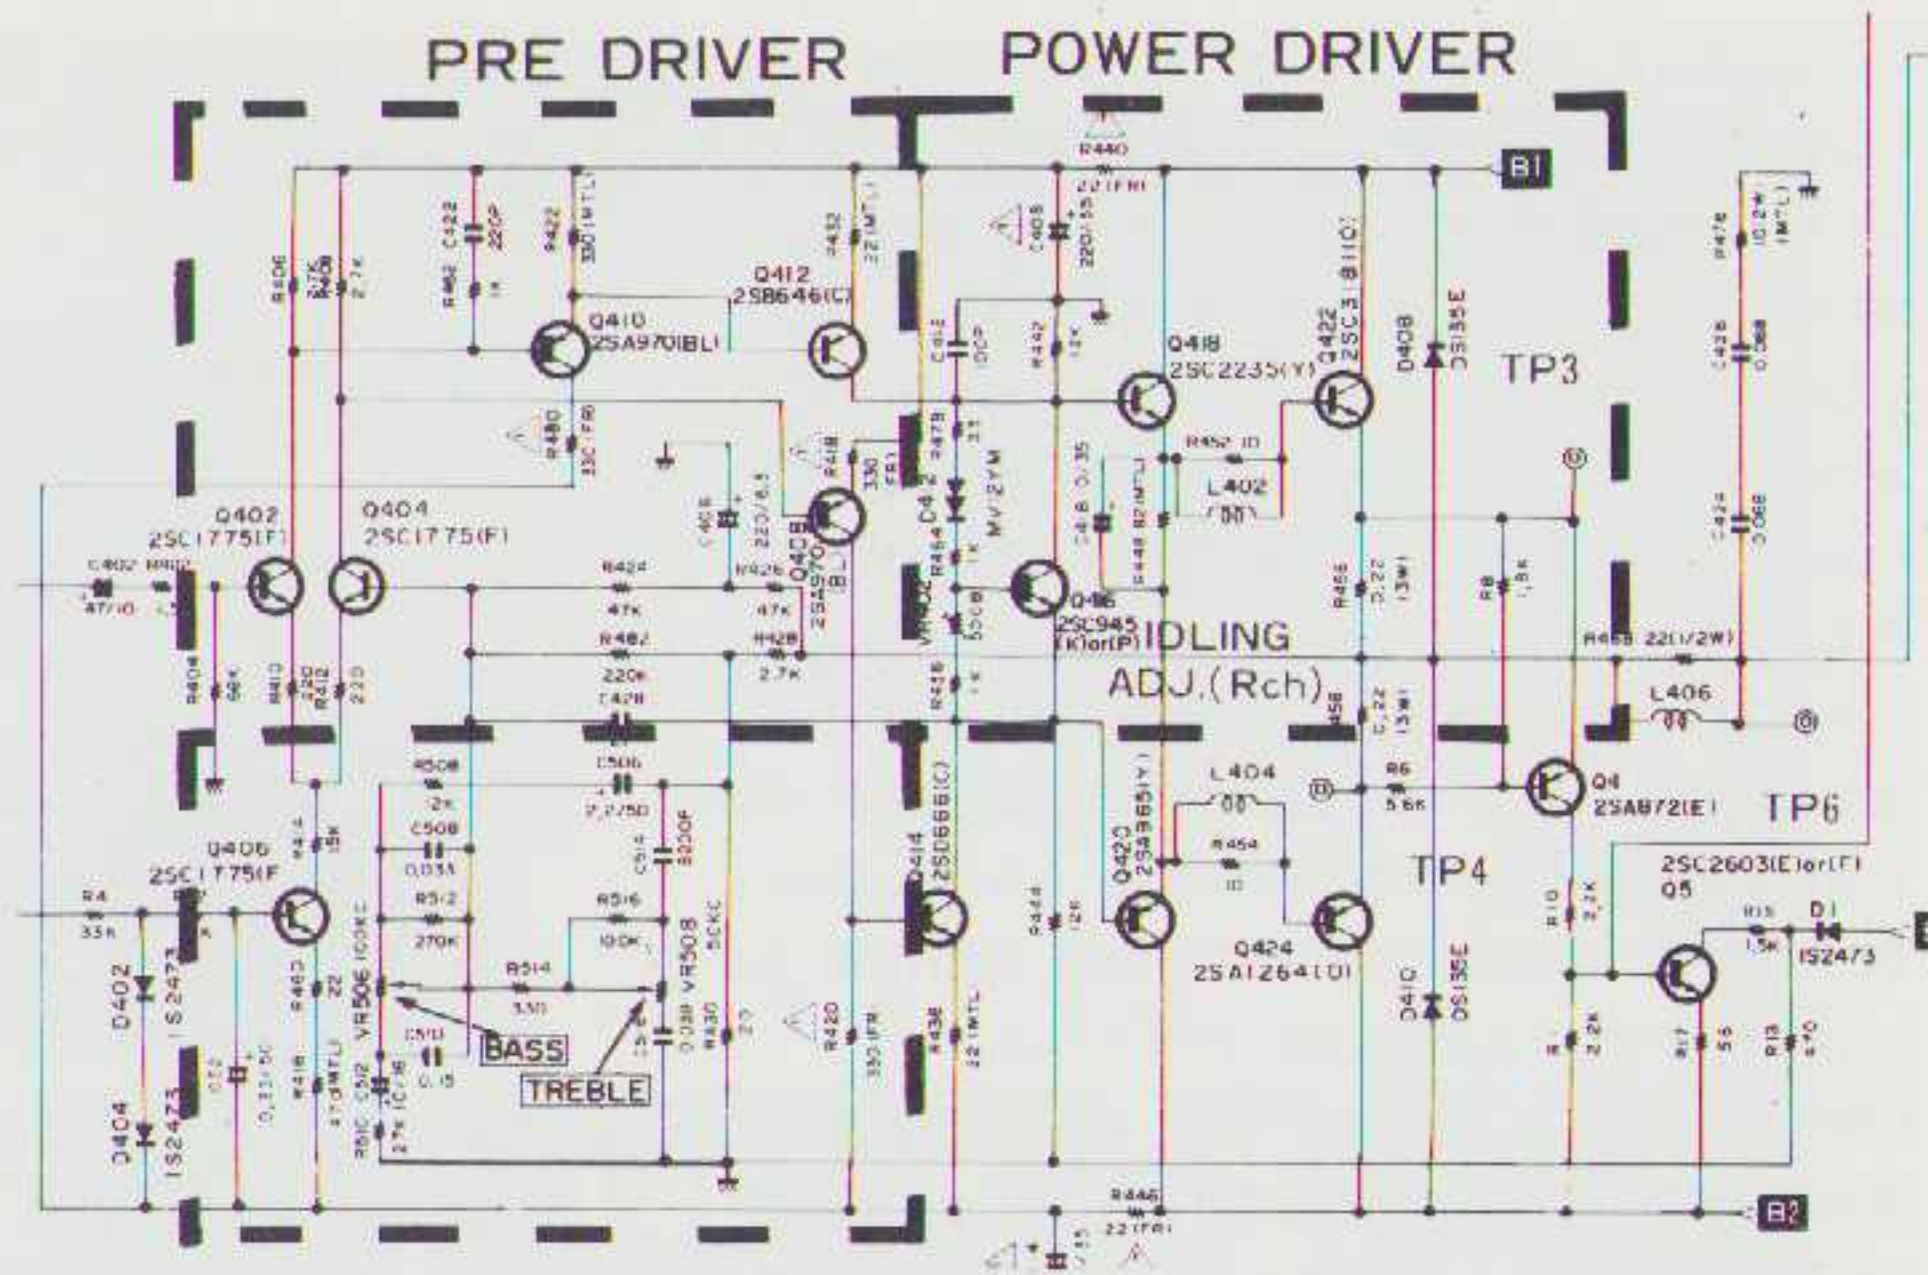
PRE DRIVER

POWER DRIVER

R440
22(FR)

B1

R406
R408
2.7K
R462 C422 1K 220P
R422 330(MTL)
R432 33(MTL)
C408 220/35
R476 10 2W (MTL)

Q412
2SB646(C)

Q410
2SA970(BL)

R442 12K
C412 100P

Q418
2SC2235(Y)

Q422
2SC3181(O)

D408
DS135E

TP3

C426 0.068

R480 330(FR)

R418 330 (FR)

R479 33

R452 10

L402

D412 MV12YM

C416 0/35

R448 82(MTL)

C424 0.068

Q402
2SC1775(F)

Q404
2SC1775(F)

C406 220/6.3

Q408
2SA970(BL)

C402 R402
47/10

R424 47K
R426 47K

R464 1K

VR402 500Ω

Q416
2SC945
(K)or(P)

IDLING
ADJ.(Rch)

R456 0.22 (5W)

R8 1.8K

R404 68K

R410 220
R412 220

R482 220K
R428 2.7K

C428

R416 1K

R468 22Ω(1/2W)

L406

R458 0.22 (5W)

R508 12K
C506 2.2/50

L404

R6 5.6K

Q4
2SA872(E)

TP6

Q406
2SC1775(F)

R414 15K

C508 0.033

C514 3300P

Q414
2SD666(C)

Q420
2SA965(Y)

R454 10

TP4

2SC2603(E)or(F)
Q5

R4 33K

R512 270K

R516 100K

R444 12K

R10 2.2K

R15 1.5K
D1 IS2473

D402 IS2473

R460 22
VR506 100KC

R514 330

VR508 50KC

Q424
2SA1264(O)

D410 DS135E

C510 0.15

BASS

TREBLE

C518 0.33/50

R418 470(MTL)

C512 R510 27K

0.039

R430 2.2

R420 330(FR)

R438 22(MTL)

R 2.2K

R17 56

R13 470

D404 IS2473

R446
22(FR)

B2

C415